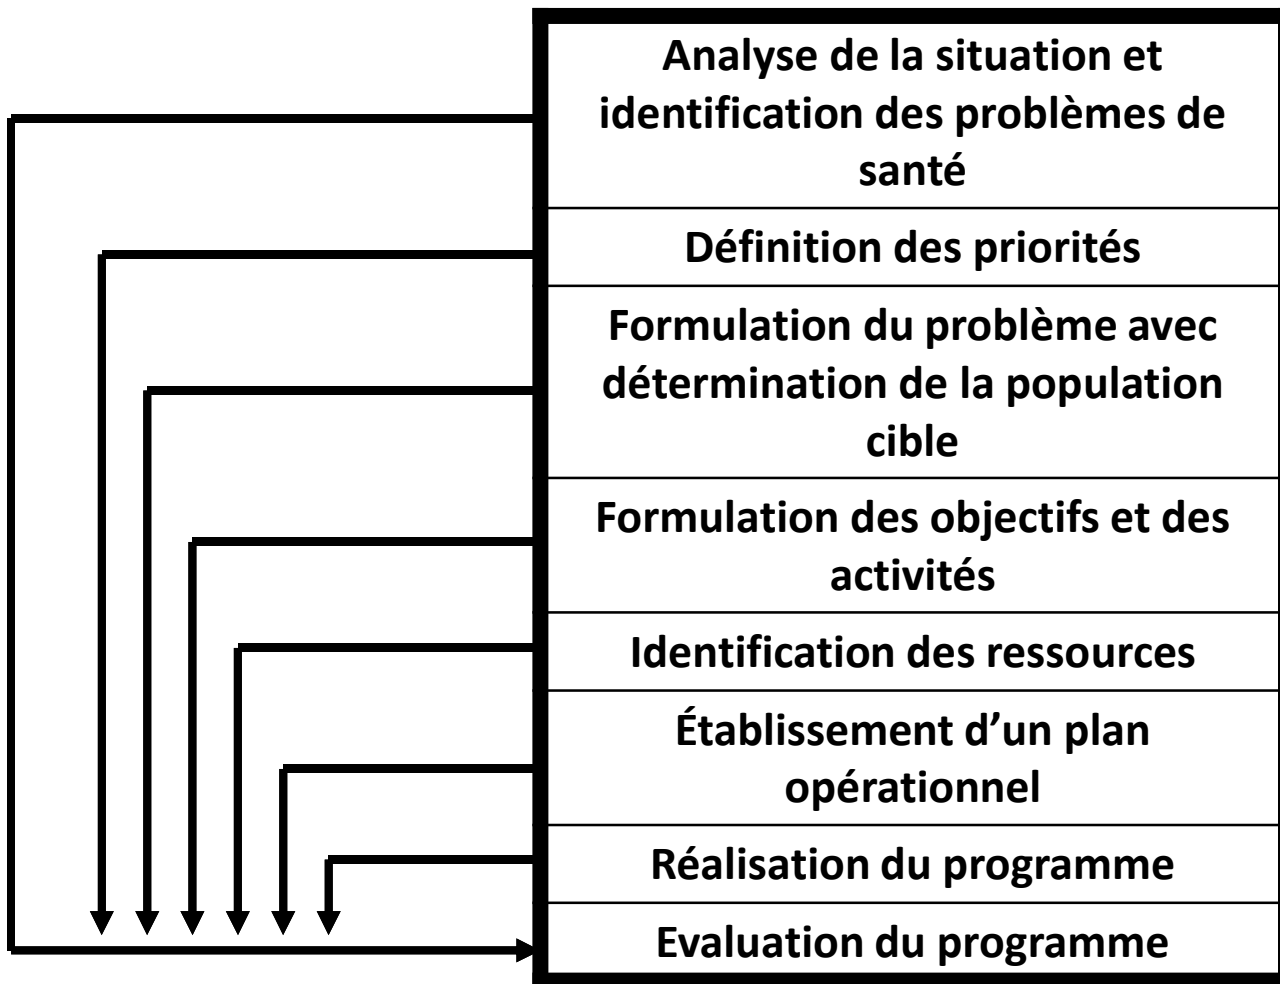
Analyse de la situation et identification des problèmes de santé

Définition des priorités

Formulation du problème avec détermination de la population cible

Formulation des objectifs et des activités

Identification des ressources

Établissement d’un plan opérationnel

Réalisation du programme

Evaluation du programme